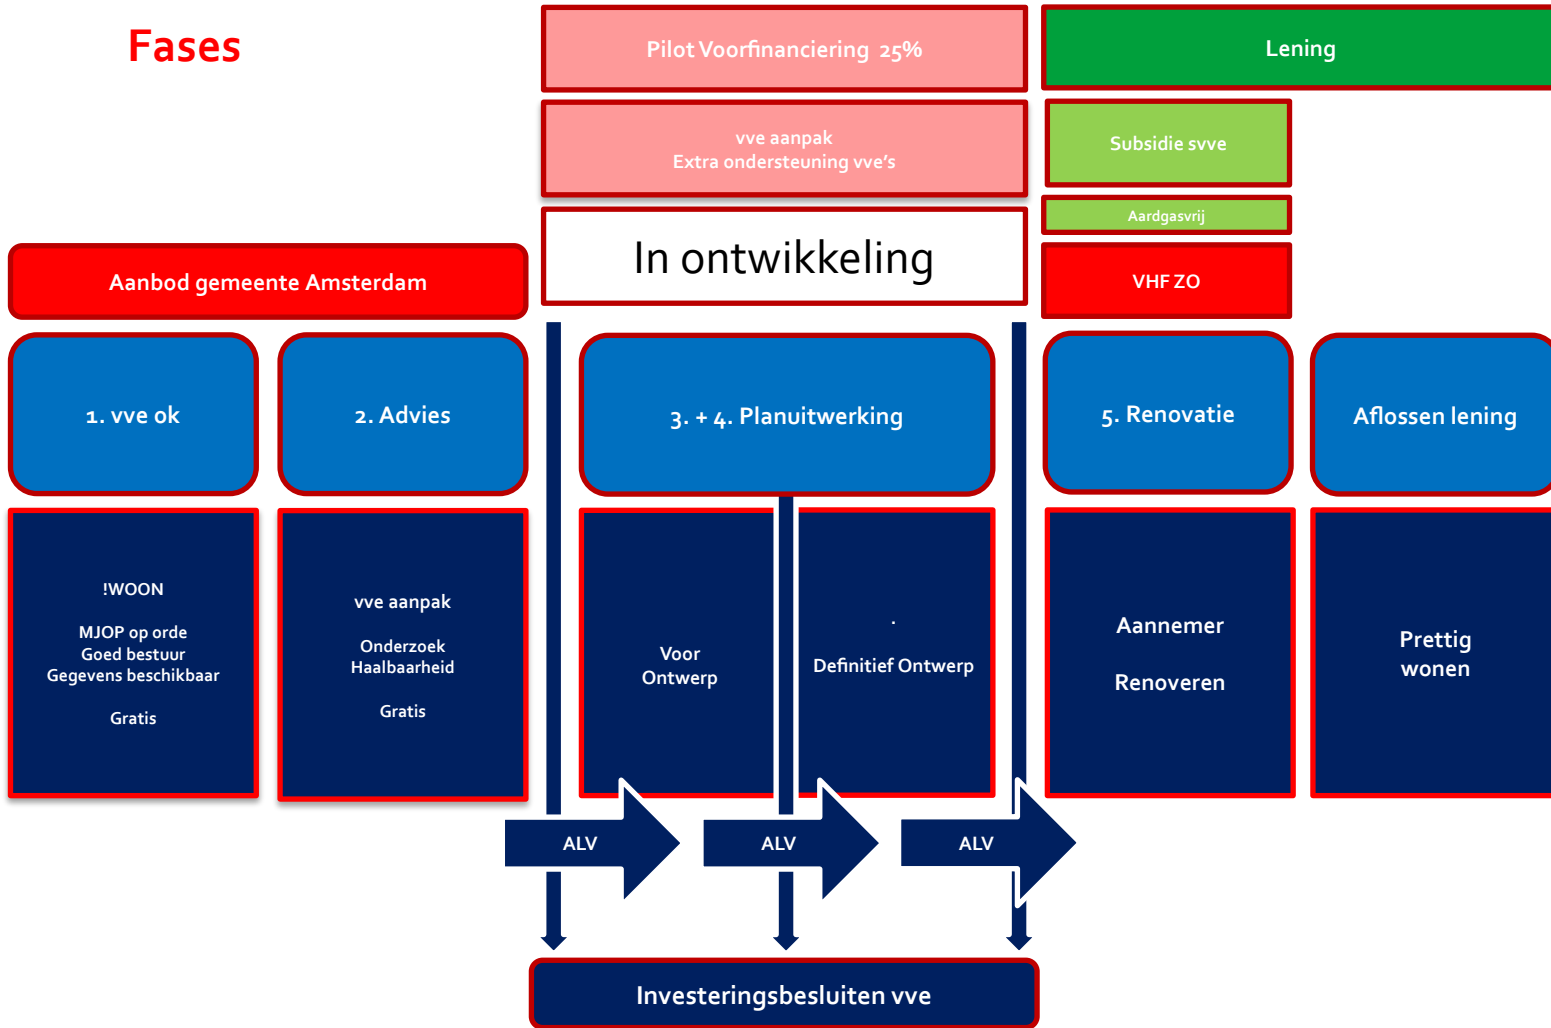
Fases

Pilot Voorfinanciering 25%

Lening

vve aanpak
Extra ondersteuning vve's

Subsidie svve

Aardgasvrij

In ontwikkeling

VHF ZO

Aanbod gemeente Amsterdam

1. vve ok

2. Advies

3. + 4. Planuitwerking

5. Renovatie

Aflossen lening

!WOON

MJOP op orde
Goed bestuur
Gegevens beschikbaar

Gratis

vve aanpak

Onderzoek
Haalbaarheid

Gratis

Voor
Ontwerp

.

Definitief Ontwerp

Aannemer

Renoveren

Prettig
wonen

ALV

ALV

ALV

Investeringsbesluiten vve